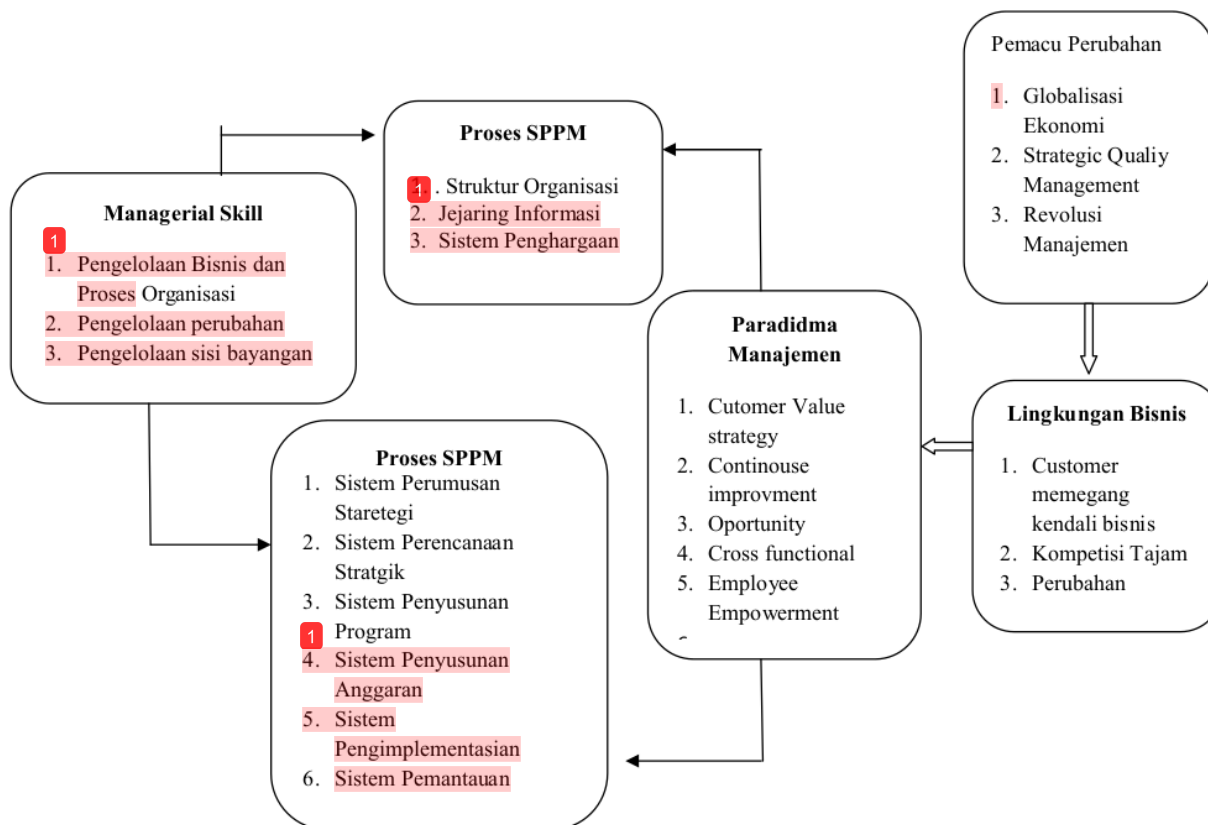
Pemacu Perubahan

1. Globalisasi Ekonomi
2. Strategic Qualiy Management
3. Revolusi Manajemen

Proses SPPM

1. Struktur Organisasi
2. Jejaring Informasi
3. Sistem Penghargaan

Managerial Skill

1. Pengelolaan Bisnis dan Proses Organisasi
2. Pengelolaan perubahan
3. Pengelolaan sisi bayangan

Paradidma Manajemen

1. Cutomer Value strategy
2. Continouse improvment
3. Oportunity
4. Cross functional
5. Employee Empowerment

Lingkungan Bisnis

1. Customer memegang kendali bisnis
2. Kompetisi Tajam
3. Perubahan

Proses SPPM

1. Sistem Perumusan Staretegi
2. Sistem Perencanaan Stratgik
3. Sistem Penyusunan Program
4. Sistem Penyusunan Anggaran
5. Sistem Pengimplementasian
6. Sistem Pemantauan